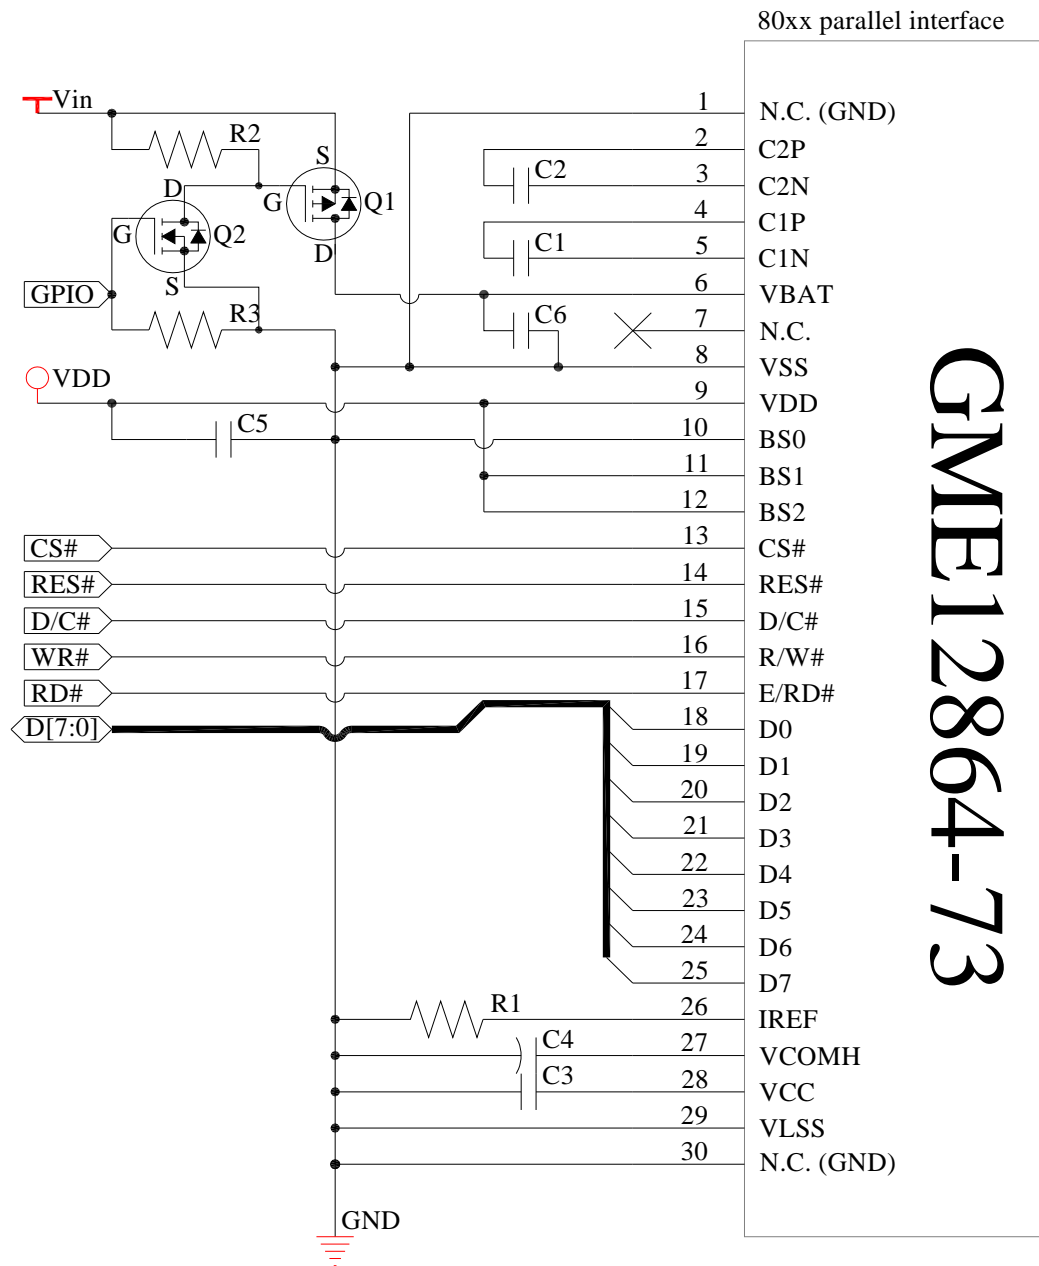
80xx parallel interface

Vin
R2
S
D
G
Q1
G
Q2
D
S
GPIO
R3
VDD
C5
C2
C1
C6
CS#
RES#
D/C#
WR#
RD#
D[7:0]
R1
C4
C3
GND

1 N.C. (GND)
2 C2P
3 C2N
4 C1P
5 C1N
6 VBAT
7 N.C.
8 VSS
9 VDD
10 BS0
11 BS1
12 BS2
13 CS#
14 RES#
15 D/C#
16 R/W#
17 E/RD#
18 D0
19 D1
20 D2
21 D3
22 D4
23 D5
24 D6
25 D7
26 IREF
27 VCOMH
28 VCC
29 VLSS
30 N.C. (GND)

GME12864-73